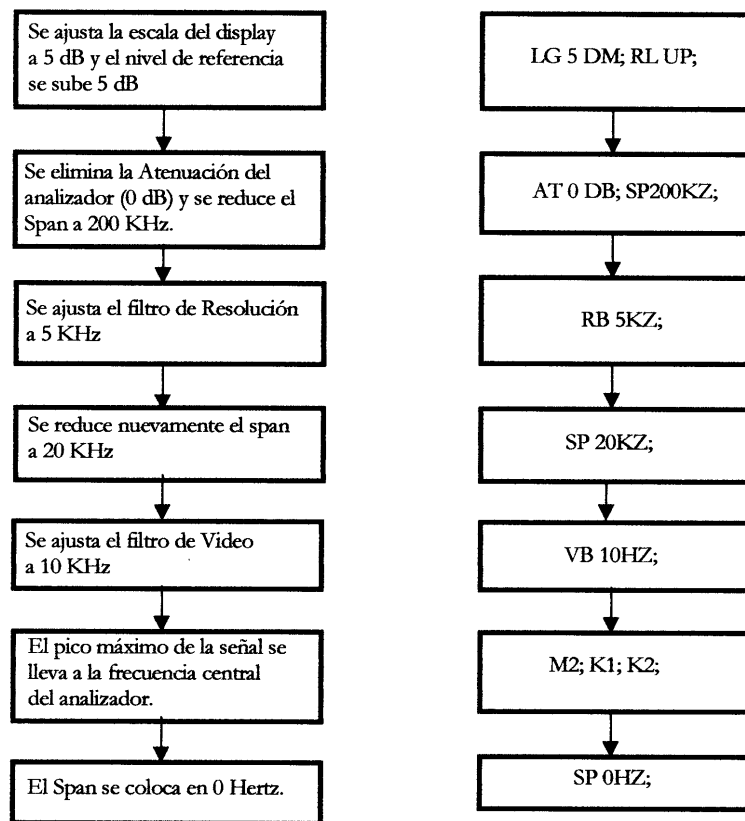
Se ajusta la escala del display a 5 dB y el nivel de referencia se sube 5 dB

Se elimina la Atenuación del analizador (0 dB) y se reduce el Span a 200 KHz.

Se ajusta el filtro de Resolución a 5 KHz

Se reduce nuevamente el span a 20 KHz

Se ajusta el filtro de Video a 10 KHz

El pico máximo de la señal se lleva a la frecuencia central del analizador.

El Span se coloca en 0 Hertz.

LG 5 DM; RL UP;

AT 0 DB; SP200KZ;

RB 5KZ;

SP 20KZ;

VB 10HZ;

M2; K1; K2;

SP 0HZ;